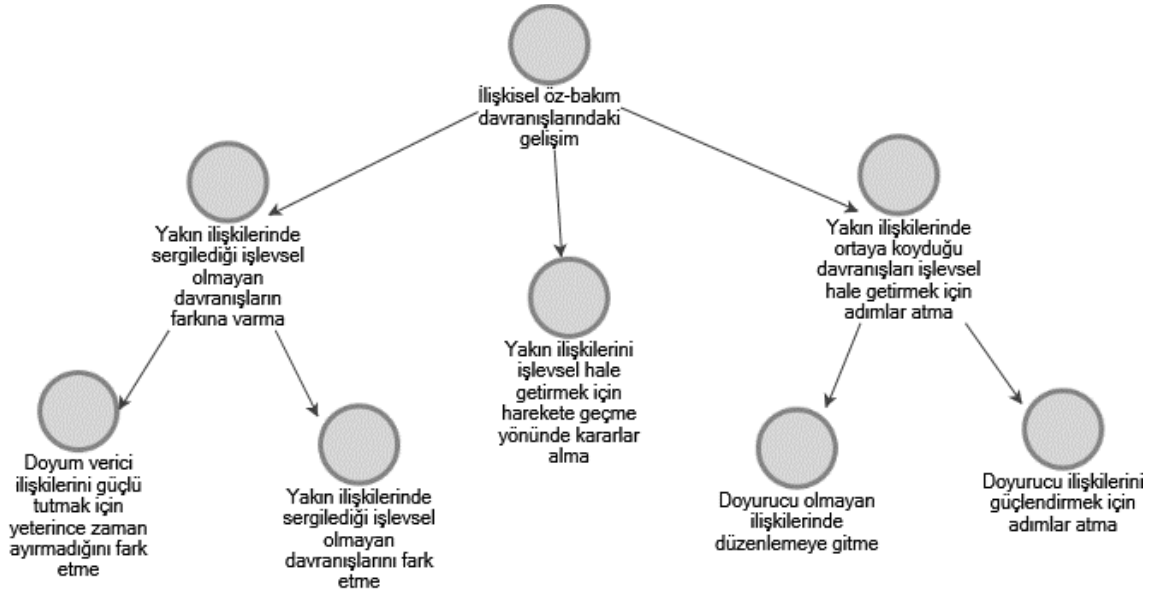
İlişkisel öz-bakım davranışlarındaki gelişim

Yakın ilişkilerinde sergilediği işlevsel olmayan davranışların farkına varma

Yakın ilişkilerini işlevsel hale getirmek için harekete geçme yönünde kararlar alma

Yakın ilişkilerinde ortaya koyduğu davranışları işlevsel hale getirmek için adımlar atma

Doyum verici ilişkilerini güçlü tutmak için yeterince zaman ayırmadığını fark etme

Yakın ilişkilerinde sergilediği işlevsel olmayan davranışlarını fark etme

Doyurucu olmayan ilişkilerinde düzenlemeye gitme

Doyurucu ilişkilerini güçlendirmek için adımlar atma